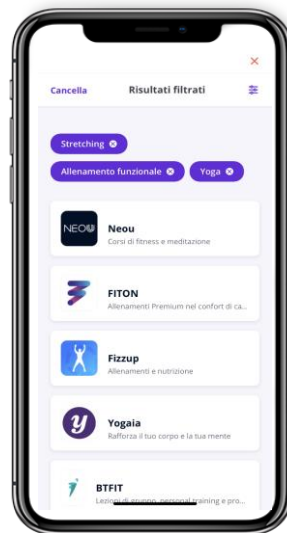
Cancella

Risultati filtrati

Stretching

Allenamento funzionale

Yoga

NEOU

Neou

Corsi di fitness e meditazione

FITON

Allenamenti Premium nel confort di ca...

Fizzup

Allenamenti e nutrizione

Yogaia

Rafforza il tuo corpo e la tua mente

BTFIT

Lezioni di gruppo, personal training e pro...